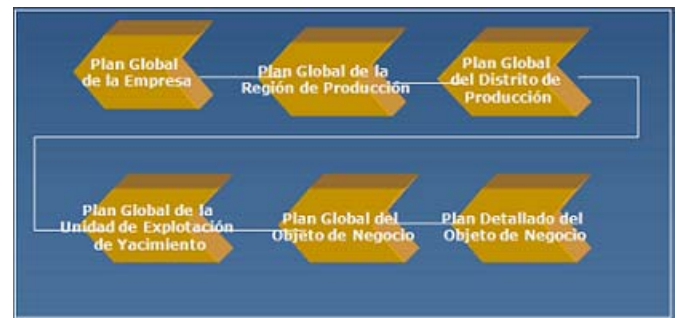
Plan Global de la Empresa

Plan Global de la Región de Producción

Plan Global del Distrito de Producción

Plan Global de la Unidad de Explotación de Yacimiento

Plan Global del Objeto de Negocio

Plan Detallado del Objeto de Negocio